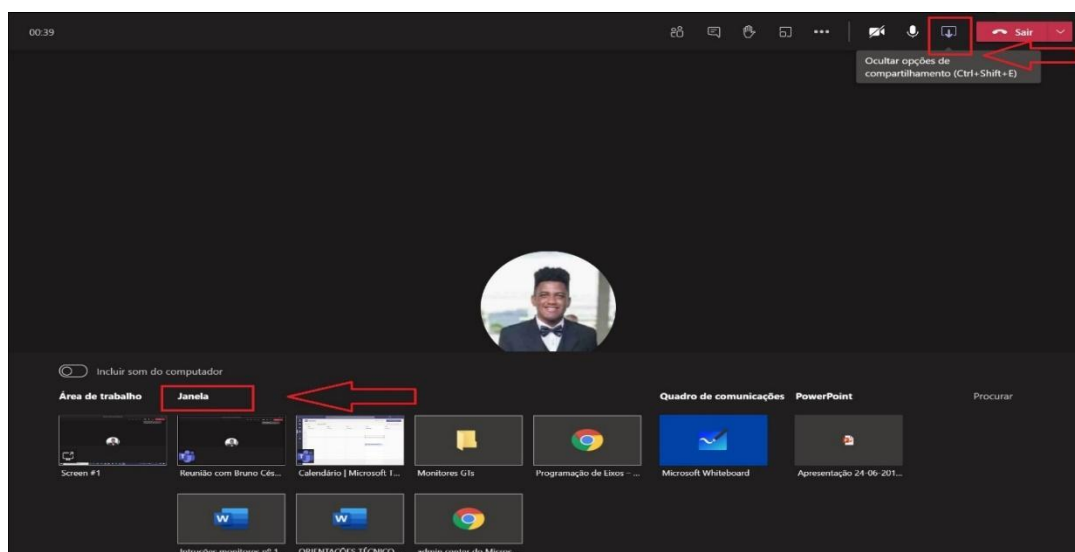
00:39

Sair

Ocultar opções de compartilhamento (Ctrl+Shift+E)

Incluir som do computador

Área de trabalho

Janela

Quadro de comunicações

PowerPoint

Procurar

Screen #1

Reunião com Bruno Cés...

Calendário | Microsoft T...

Monitores GIs

Programação de Lixos - ...

Microsoft Whiteboard

Apresentação 24-06-201...

Intruções monitores nº 1 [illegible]

ORIENTAÇÕES TÉCNICO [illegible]

admin center do Micros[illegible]